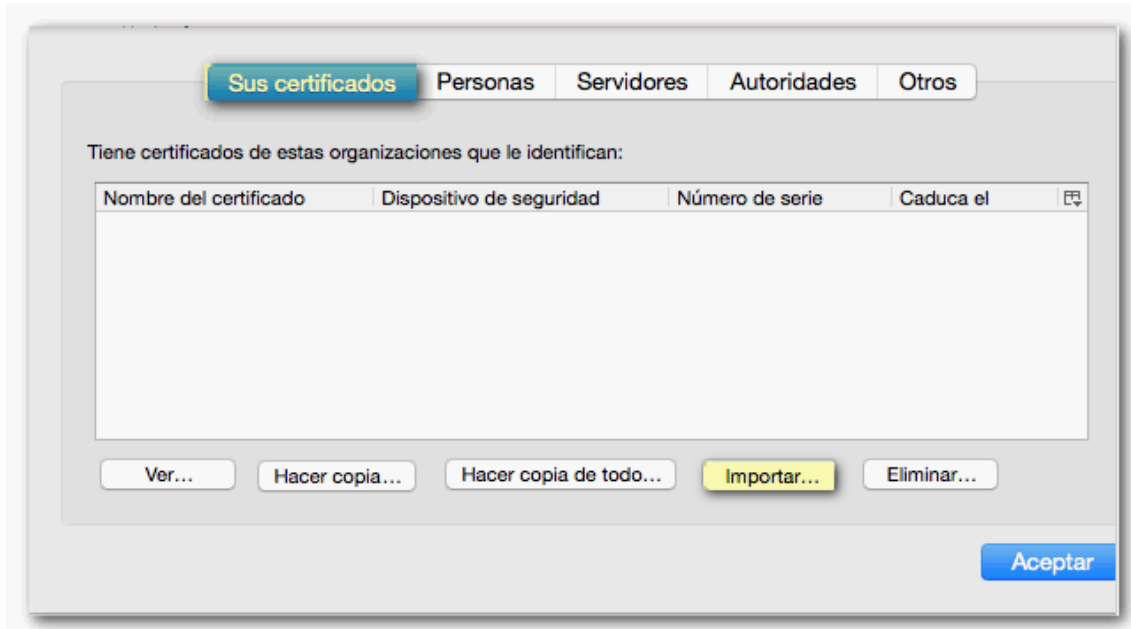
Sus certificados | Personas | Servidores | Autoridades | Otros

Tiene certificados de estas organizaciones que le identifican:

| Nombre del certificado | Dispositivo de seguridad | Número de serie | Caduca el |
|---|---|---|---|

Ver... Hacer copia... Hacer copia de todo... Importar... Eliminar...

Aceptar